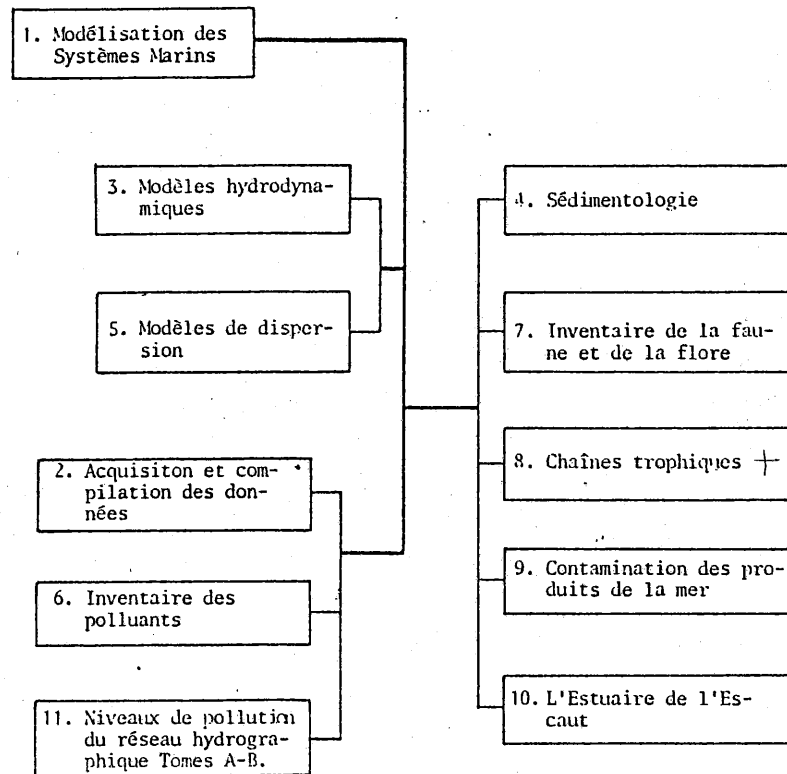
1. Modélisation des Systèmes Marins

3. Modèles hydrodynamiques

5. Modèles de dispersion

2. Acquisiton et compilation des données

6. Inventaire des polluants

11. Niveaux de pollution du réseau hydrographique Tomes A-B.

4. Sédimentologie

7. Inventaire de la faune et de la flore

8. Chaînes trophiques

9. Contamination des produits de la mer

10. L'Estuaire de l'Escaut